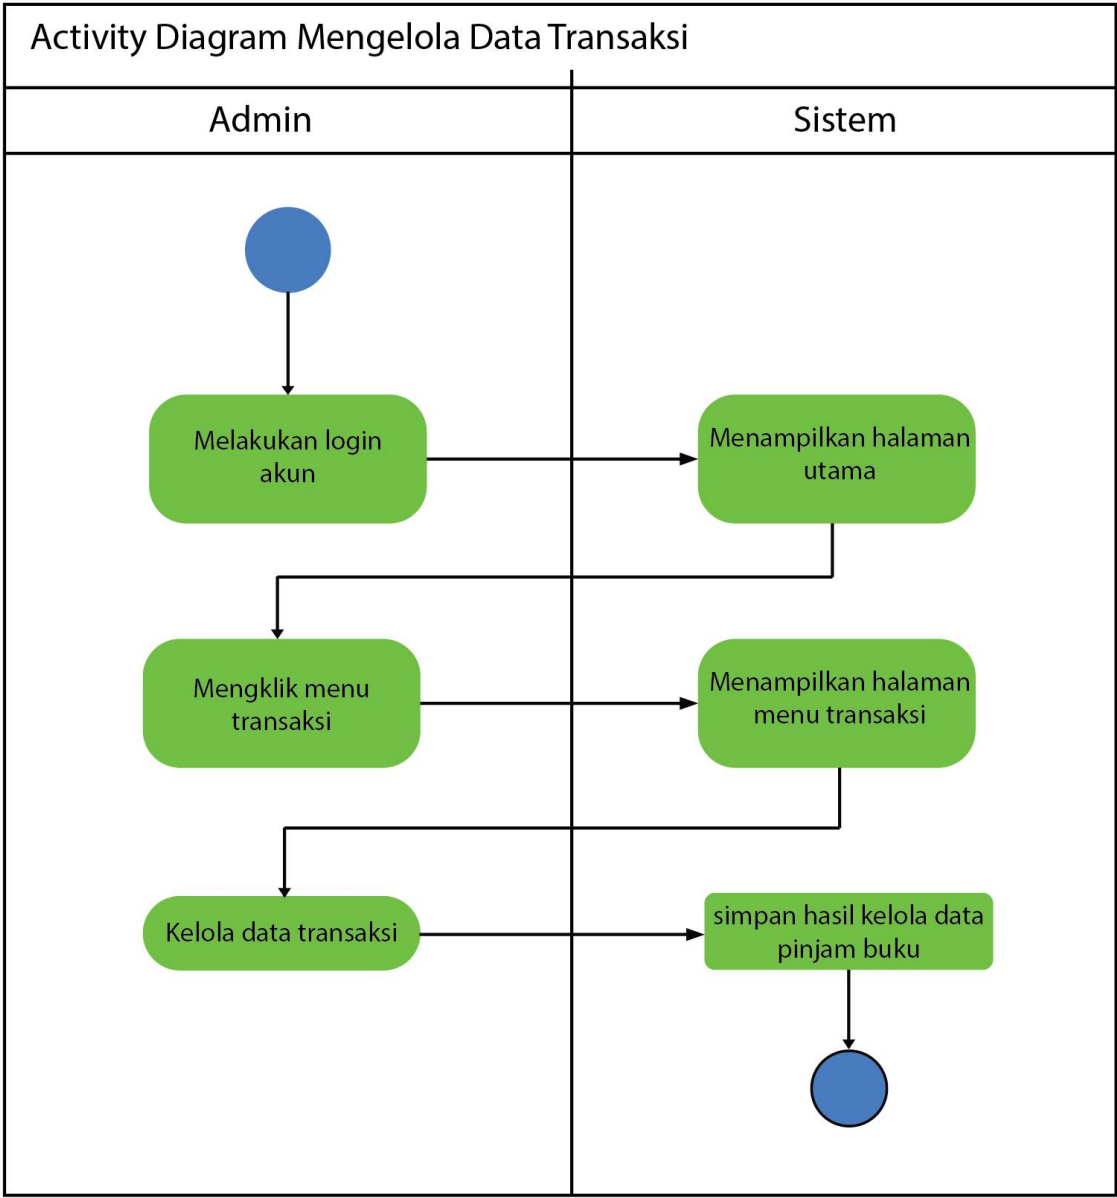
Activity Diagram Mengelola Data Transaksi

Admin

Sistem

Melakukan login akun

Menampilkan halaman utama

Mengklik menu transaksi

Menampilkan halaman menu transaksi

Kelola data transaksi

simpan hasil kelola data pinjam buku